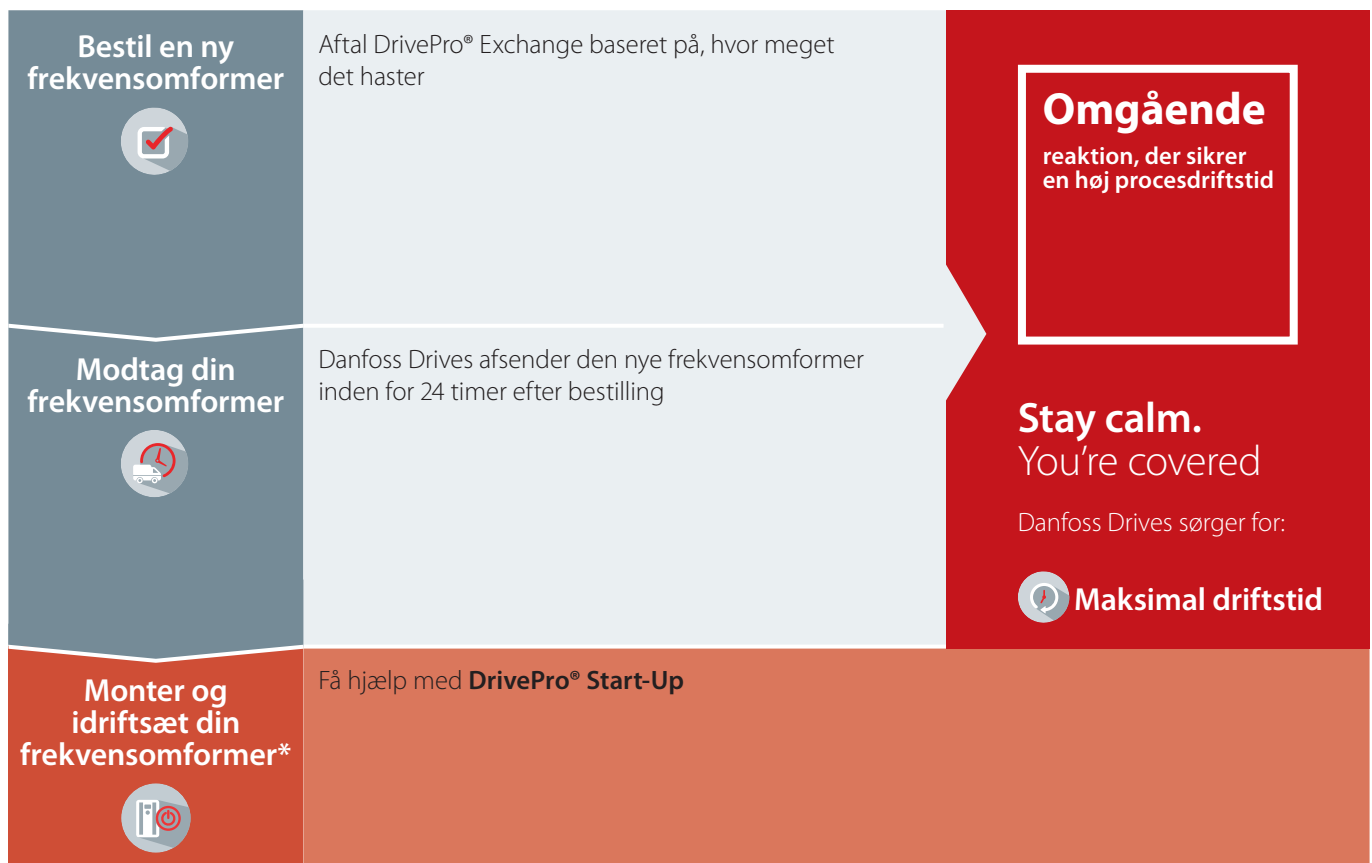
Bestil en ny frekvensomformer

Aftal DrivePro® Exchange baseret på, hvor meget det haster

Omgående
reaktion, der sikrer en høj procesdriftstid

Modtag din frekvensomformer

Danfoss Drives afsender den nye frekvensomformer inden for 24 timer efter bestilling

Stay calm.
You’re covered

Danfoss Drives sørger for:

Maksimal driftstid

Monter og idriftsæt din frekvensomformer*

Få hjælp med **DrivePro® Start-Up**